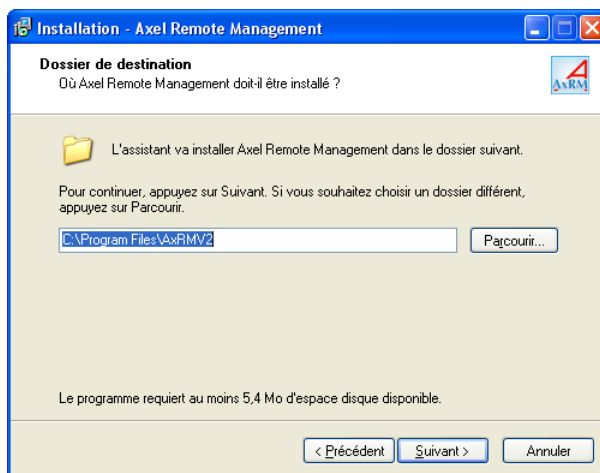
Installation - Axel Remote Management

Dossier de destination
Où Axel Remote Management doit-il être installé ?

AxRM

L'assistant va installer Axel Remote Management dans le dossier suivant.

Pour continuer, appuyez sur Suivant. Si vous souhaitez choisir un dossier différent, appuyez sur Parcourir.

C:\Program Files\AxRMV2

Parcourir...

Le programme requiert au moins 5,4 Mo d'espace disque disponible.

< Précédent
Suivant >
Annuler